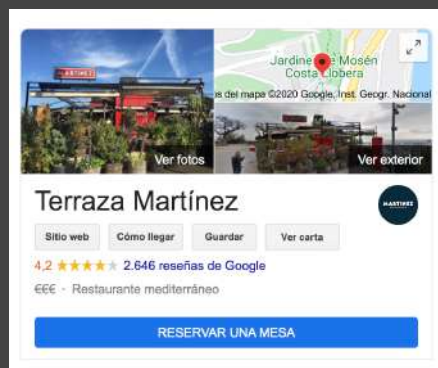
MARTÍNEZ

Jardines de Mosén Costa Llobera

s del mapa ©2020 Google, Inst. Geogr. Nacional

Ver fotos

Ver exterior

Terraza Martínez

MARTÍNEZ

Sitio web

Cómo llegar

Guardar

Ver carta

4,2 ★★★★★ 2.646 reseñas de Google

€€€ · Restaurante mediterráneo

RESERVAR UNA MESA